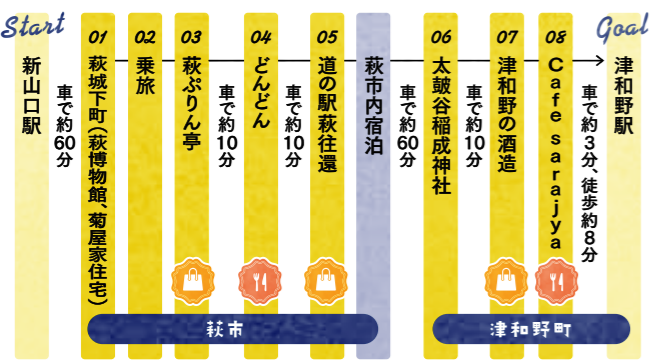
Start

新山口駅

車で約60分

01
萩城下町（萩博物館、菊屋家住宅）

02
乗旅

03
萩ぷりん亭

車で約10分

04
どんどん

車で約10分

05
道の駅萩往還

萩市内宿泊

車で約60分

06
太皷谷稲成神社

車で約10分

07
津和野の酒造

08
Cafe sarajya

車で約3分、徒歩約8分

Goal
津和野駅

萩市

津和野町